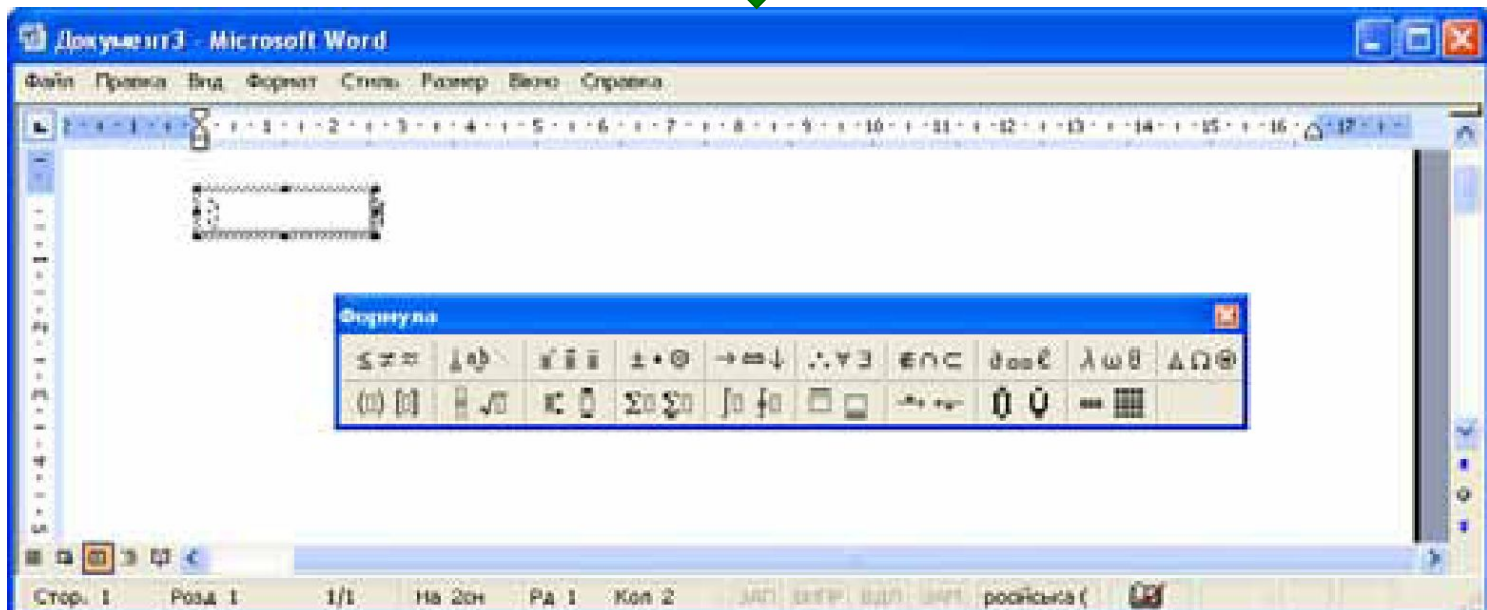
Документ3 - Microsoft Word

Файл Правка Вид Формат Стиль Размер Вікно Справка

2 · 1 · 1 · 2 · 3 · 4 · 5 · 6 · 7 · 8 · 9 · 10 · 11 · 12 · 13 · 14 · 15 · 16 · 17

Формула

$\leq \neq \approx$ $\pm \bullet \otimes$ $\rightarrow \Leftrightarrow \downarrow$ $\therefore \forall \exists$ $\notin \cap \subset$ $\partial \infty \ell$ $\lambda \omega \theta$ $\Delta \Omega \otimes$

$\Sigma \Sigma$

Стор. 1 Розд 1 1/1 На 2см Рд 1 Кол 2 ЗАП ВИПР ВДЛ ЗАМ російська (